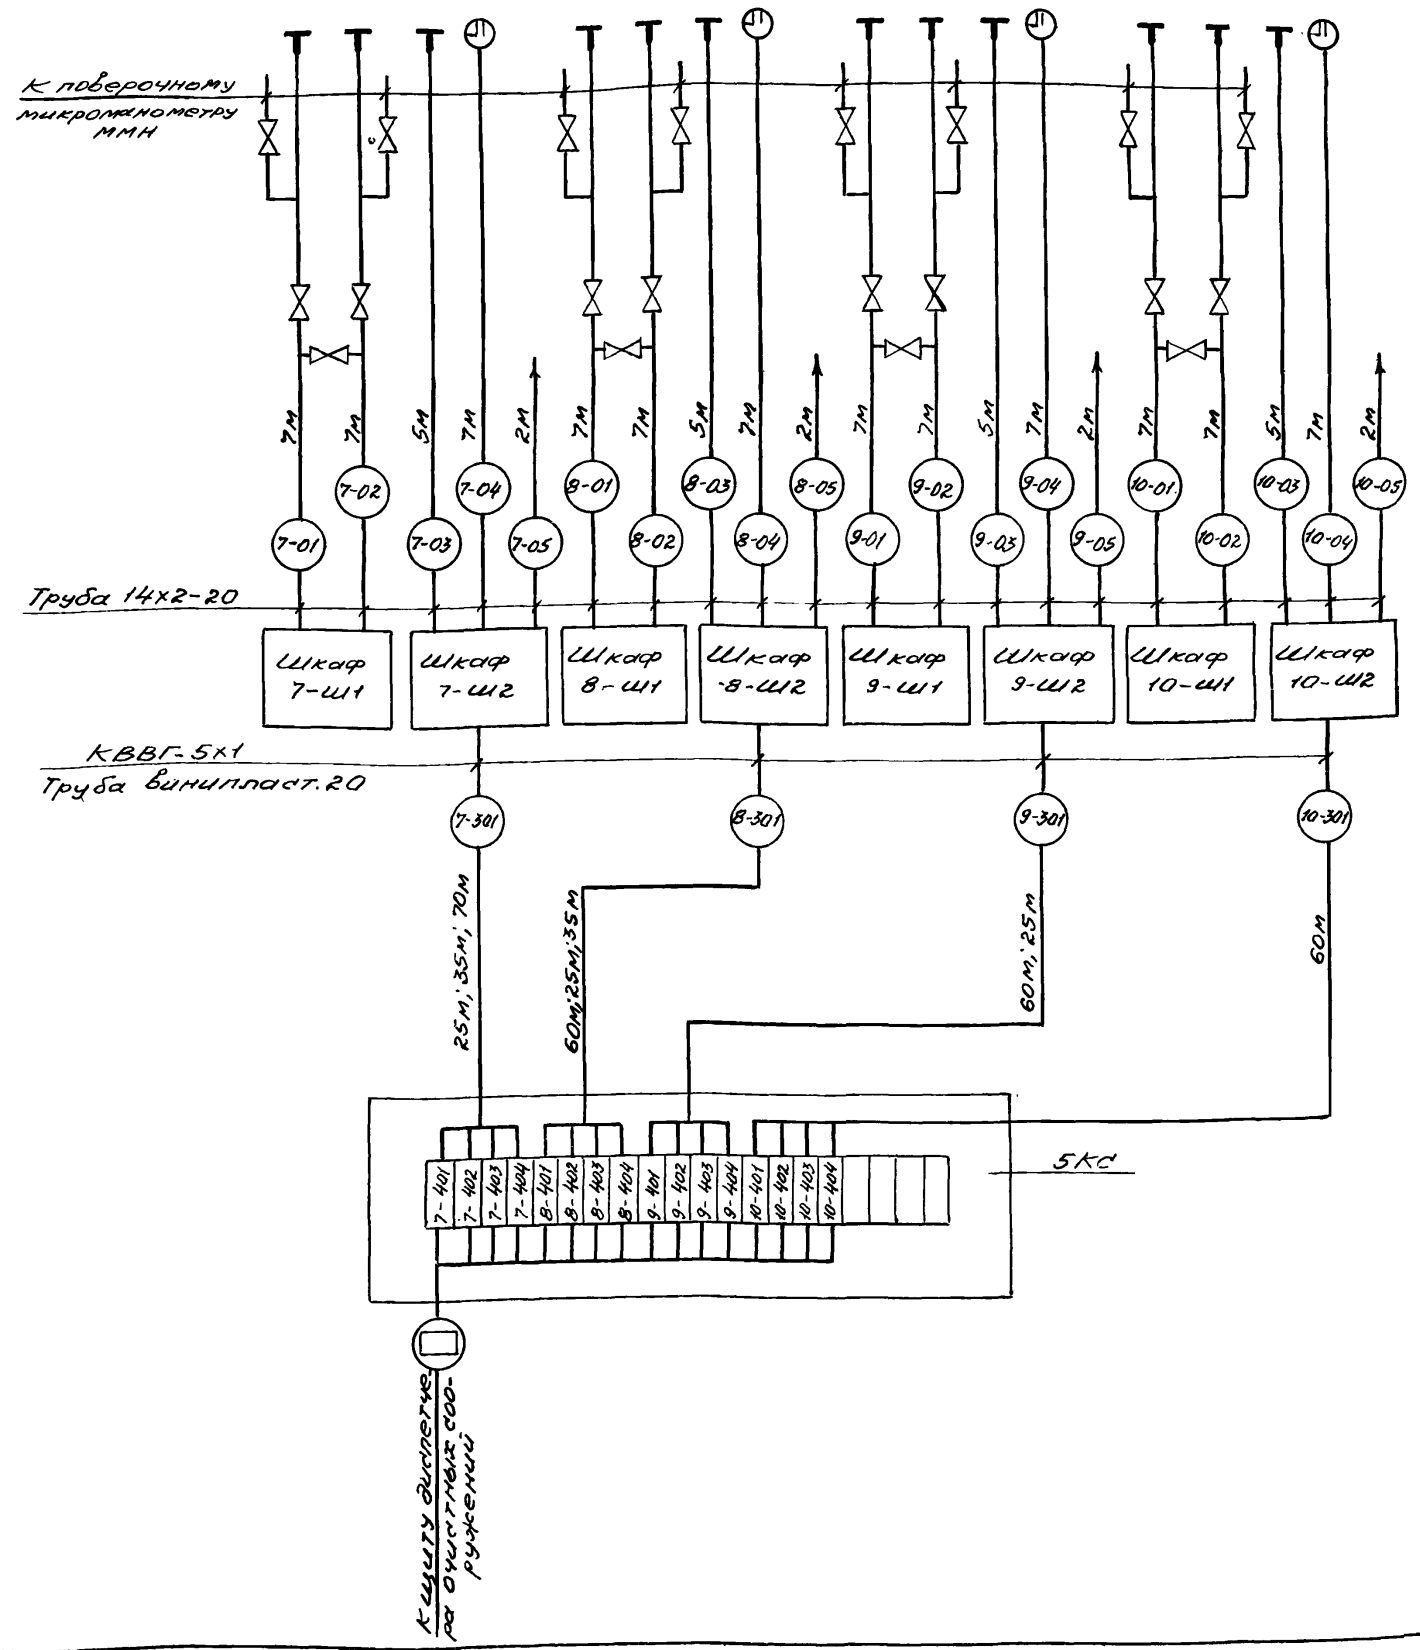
К поверочному микроманометру ММН

7м
7м
5м
7м
2м
7м
7м
5м
7м
2м
7м
7м
5м
7м
2м
7м
7м
5м
7м
2м

7-01
7-02
7-03
7-04
7-05
8-01
8-02
8-03
8-04
8-05
9-01
9-02
9-03
9-04
9-05
10-01
10-02
10-03
10-04
10-05

Труба 14х2-20

Шкаф 7-ш1
Шкаф 7-ш2
Шкаф 8-ш1
Шкаф 8-ш2
Шкаф 9-ш1
Шкаф 9-ш2
Шкаф 10-ш1
Шкаф 10-ш2

КВВГ-5х1
Труба винипласт.20

7-301
8-301
9-301
10-301

25м; 35м; 70м
60м;25м;35м
60м; 25м
60м

7-401
7-402
7-403
7-404
8-401
8-402
8-403
8-404
9-401
9-402
9-403
9-404
10-401
10-402
10-403
10-404

5кс

К щиту диспетчера очистных сооружений